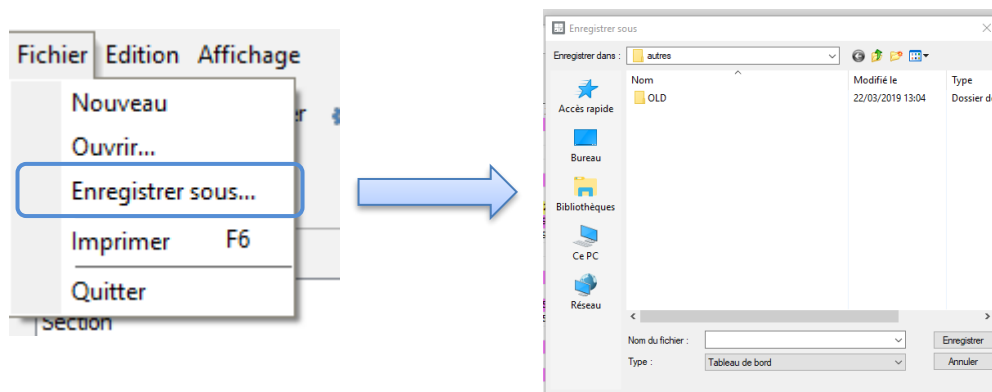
Fichier Edition Affichage

Nouveau
Ouvrir...
Enregistrer sous...
Imprimer F6
Quitter

er

Section

Enregistrer sous

Enregistrer dans : autres

Accès rapide
Bureau
Bibliothèques
Ce PC
Réseau

| Nom | Modifié le | Type |
|---|---|---|
| OLD | 22/03/2019 13:04 | Dossier d |

Nom du fichier :
Type : Tableau de bord

Enregistrer
Annuler